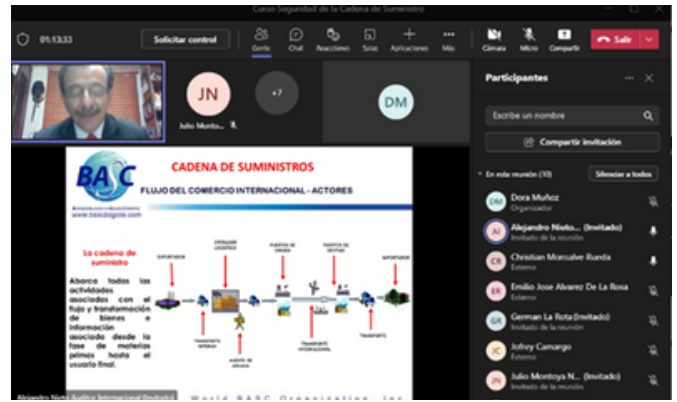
Curso Seguridad de la Cadena de Suministro

01:13:33

Solicitar control

Gente Chat Reacciones Salas Aplicaciones Más

Cámara Micro Compartir

Salir

JN

Julio Monto...

+7

DM

Participantes

Escribe un nombre

Compartir invitación

En esta reunión (10)

Silenciar a todos

DM Dora Muñoz
Organizador

AI Alejandro Nieto... (Invitado)
Invitado de la reunión

CR Christian Monsalve Rueda
Externo

ER Emilio Jose Alvarez De La Rosa
Externo

GR German La Rota (Invitado)
Invitado de la reunión

JC Jofrey Camargo
Externo

JN Julio Montoya N... (Invitado)
Invitado de la reunión

BASC

www.bascbogota.com

CADENA DE SUMINISTROS

FLUJO DEL COMERCIO INTERNACIONAL - ACTORES

La cadena de suministro

Abarca todas las actividades asociadas con el flujo y transformación de bienes e información asociada desde la fase de materias primas hasta el usuario final.

EXPORTADOR

OPERADOR LOGÍSTICO

PUERTOS DE ORIGEN

PUERTOS DE DESTINO

IMPORTADOR

TRANSPORTE INTERNO

AGENTE DE ADUANA

TRANSPORTE INTERNACIONAL

TRANSPORTE

World BASC Organization, Inc

Alejandro Nieto Auditor Internacional (Invitado)